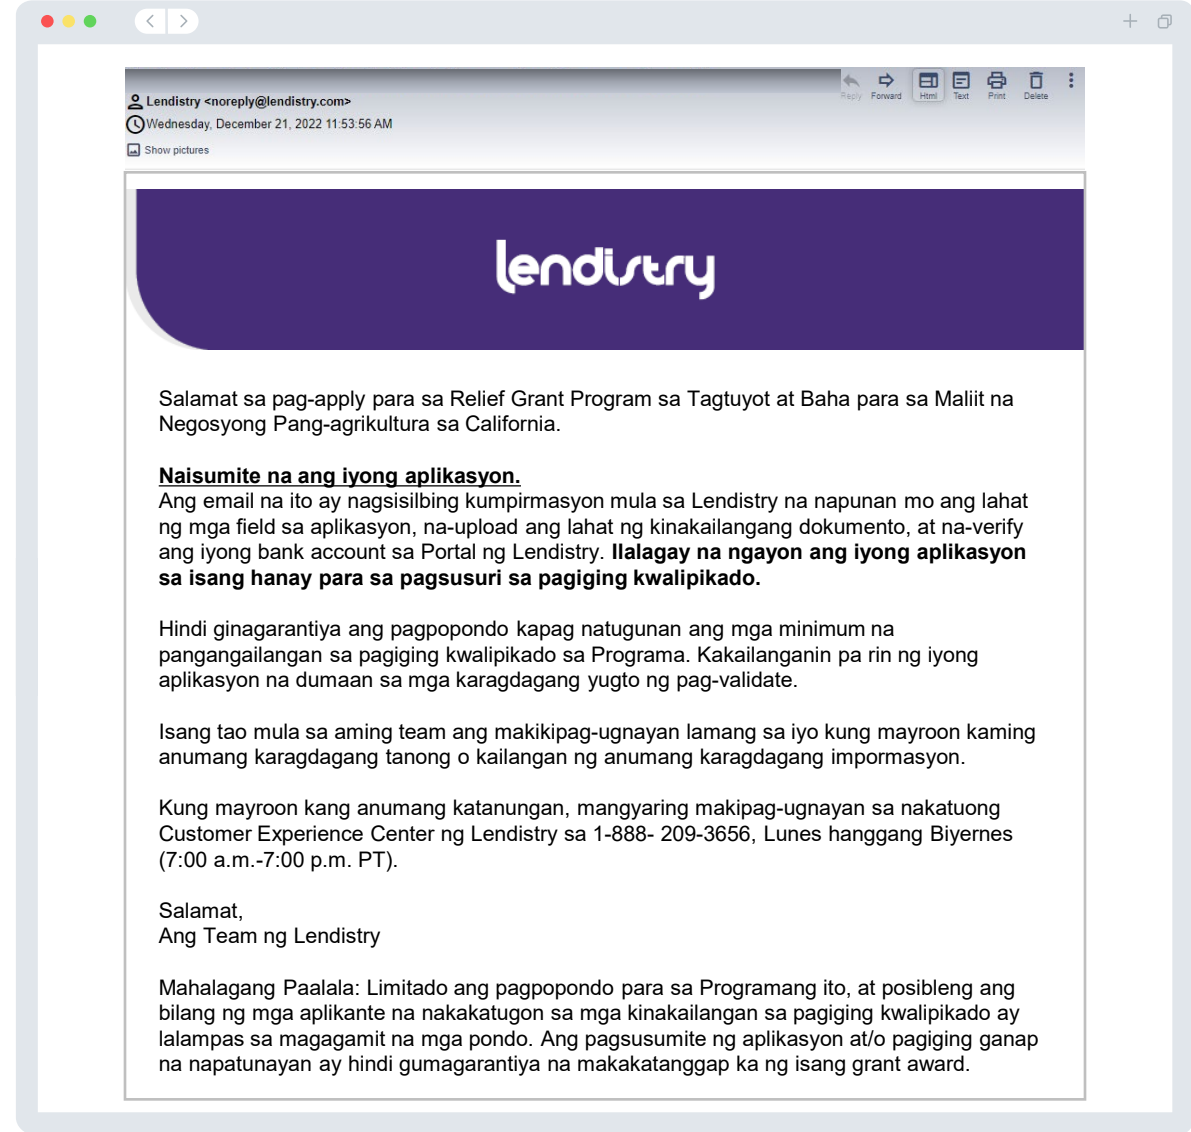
Reply Forward Html Text Print Delete

Lendistry <noreply@lendistry.com>
Wednesday, December 21, 2022 11:53:56 AM
Show pictures

lendistry

Salamat sa pag-apply para sa Relief Grant Program sa Tagtuyot at Baha para sa Maliit na Negosyong Pang-agrikultura sa California.

Naisumite na ang iyong aplikasyon.
Ang email na ito ay nagsisilbing kumpirmasyon mula sa Lendistry na napunan mo ang lahat ng mga field sa aplikasyon, na-upload ang lahat ng kinakailangang dokumento, at na-verify ang iyong bank account sa Portal ng Lendistry. Ilalagay na ngayon ang iyong aplikasyon sa isang hanay para sa pagsusuri sa pagiging kwalipikado.

Hindi ginagarantiya ang pagpopondo kapag natugunan ang mga minimum na pangangailangan sa pagiging kwalipikado sa Programa. Kakailanganin pa rin ng iyong aplikasyon na dumaan sa mga karagdagang yugto ng pag-validate.

Isang tao mula sa aming team ang makikipag-ugnayan lamang sa iyo kung mayroon kaming anumang karagdagang tanong o kailangan ng anumang karagdagang impormasyon.

Kung mayroon kang anumang katanungan, mangyaring makipag-ugnayan sa nakatuong Customer Experience Center ng Lendistry sa 1-888- 209-3656, Lunes hanggang Biyernes (7:00 a.m.-7:00 p.m. PT).

Salamat,
Ang Team ng Lendistry

Mahalagang Paalala: Limitado ang pagpopondo para sa Programang ito, at posibleng ang bilang ng mga aplikante na nakakatugon sa mga kinakailangan sa pagiging kwalipikado ay lalampas sa magagamit na mga pondo. Ang pagsusumite ng aplikasyon at/o pagiging ganap na napatunayan ay hindi gumagarantiya na makakatanggap ka ng isang grant award.